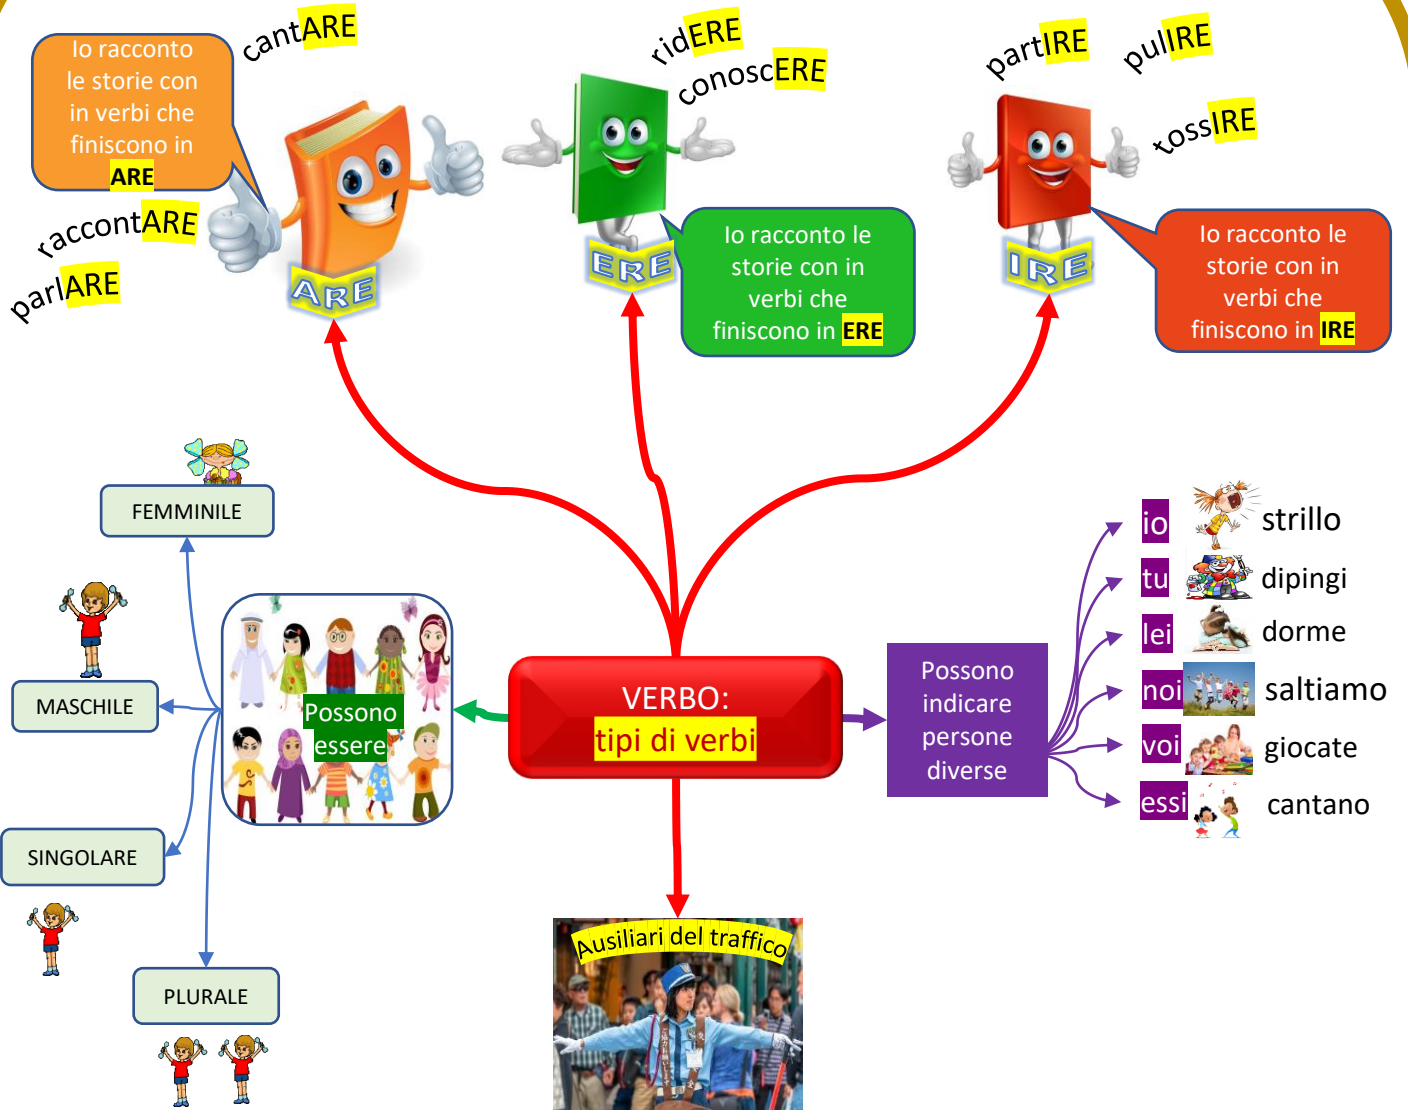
Io racconto le storie con in verbi che finiscono in ARE

cantARE

raccontARE

parlARE

ARE

ridERE

conoscERE

ERE

Io racconto le storie con in verbi che finiscono in ERE

partIRE

pulIRE

tossIRE

IRE

Io racconto le storie con in verbi che finiscono in IRE

FEMMINILE

MASCHILE

SINGOLARE

PLURALE

Possono essere

VERBO: tipi di verbi

Possono indicare persone diverse

io strillo

tu dipingi

lei dorme

noi saltiamo

voi giocate

essi cantano

Ausiliari del traffico